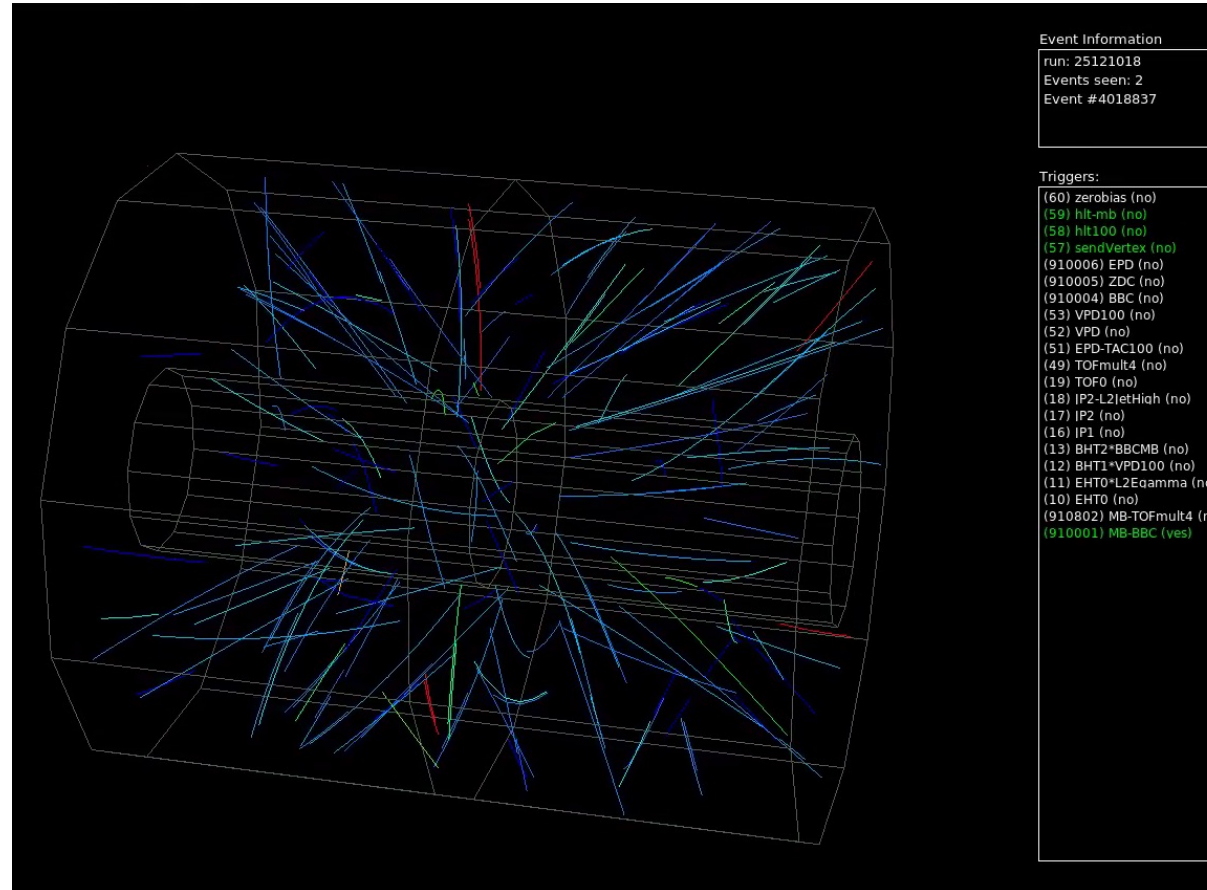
Event Information
run: 25121018
Events seen: 2
Event #4018837

Triggers:
(60) zerobias (no)
(59) hlt-mb (no)
(58) hlt100 (no)
(57) sendVertex (no)
(910006) EPD (no)
(910005) ZDC (no)
(910004) BBC (no)
(53) VPD100 (no)
(52) VPD (no)
(51) EPD-TAC100 (no)
(49) TOFmult4 (no)
(19) TOF0 (no)
(18) JP2-L2JetHigh (no)
(17) JP2 (no)
(16) JP1 (no)
(13) BHT2*BBCMB (no)
(12) BHT1*VPD100 (no)
(11) EHT0*L2Egamma (n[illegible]
(10) EHT0 (no)
(910802) MB-TOFmult4 ([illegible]
(910001) MB-BBC (yes)